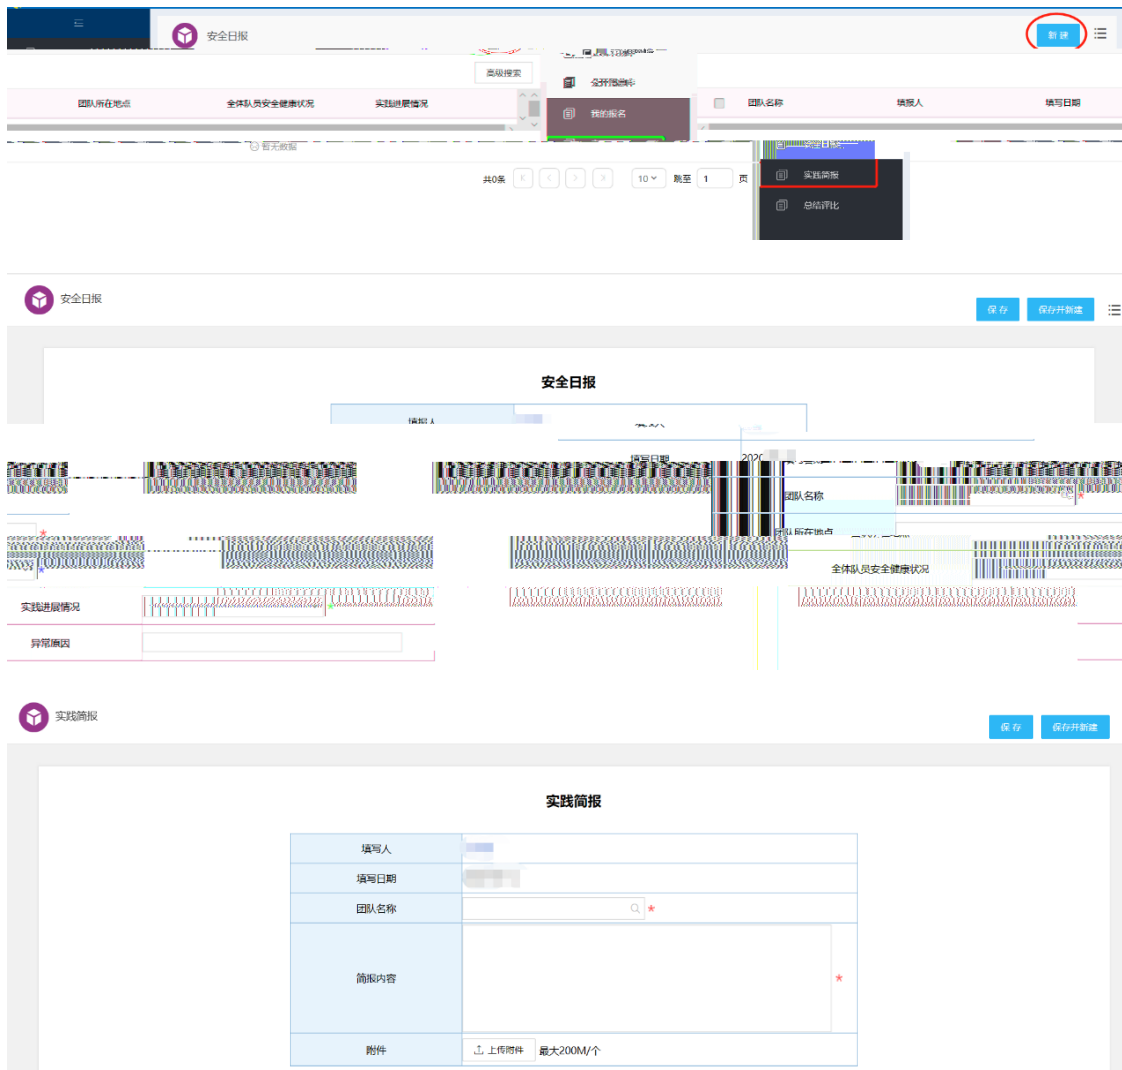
安全日报

新建

高级搜索

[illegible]

全开报告

我的报名

团队所在地点 全体队员安全健康状况 实践进展情况

团队名称 填报人 填写日期

暂无数据

实践简报

总结评比

共0条 10 跳至 1 页

安全日报

保存 保存并新建

安全日报

填报人

填写日期 2020

团队名称

团队所在地点

全体队员安全健康状况

实践进展情况

异常原因

实践简报

保存 保存并新建

实践简报

| 填写人 | |
|---|---|
| 填写日期 | |
| 团队名称 | * |
| 简报内容 | * |
| 附件 | 上传附件 最大200M/个 |